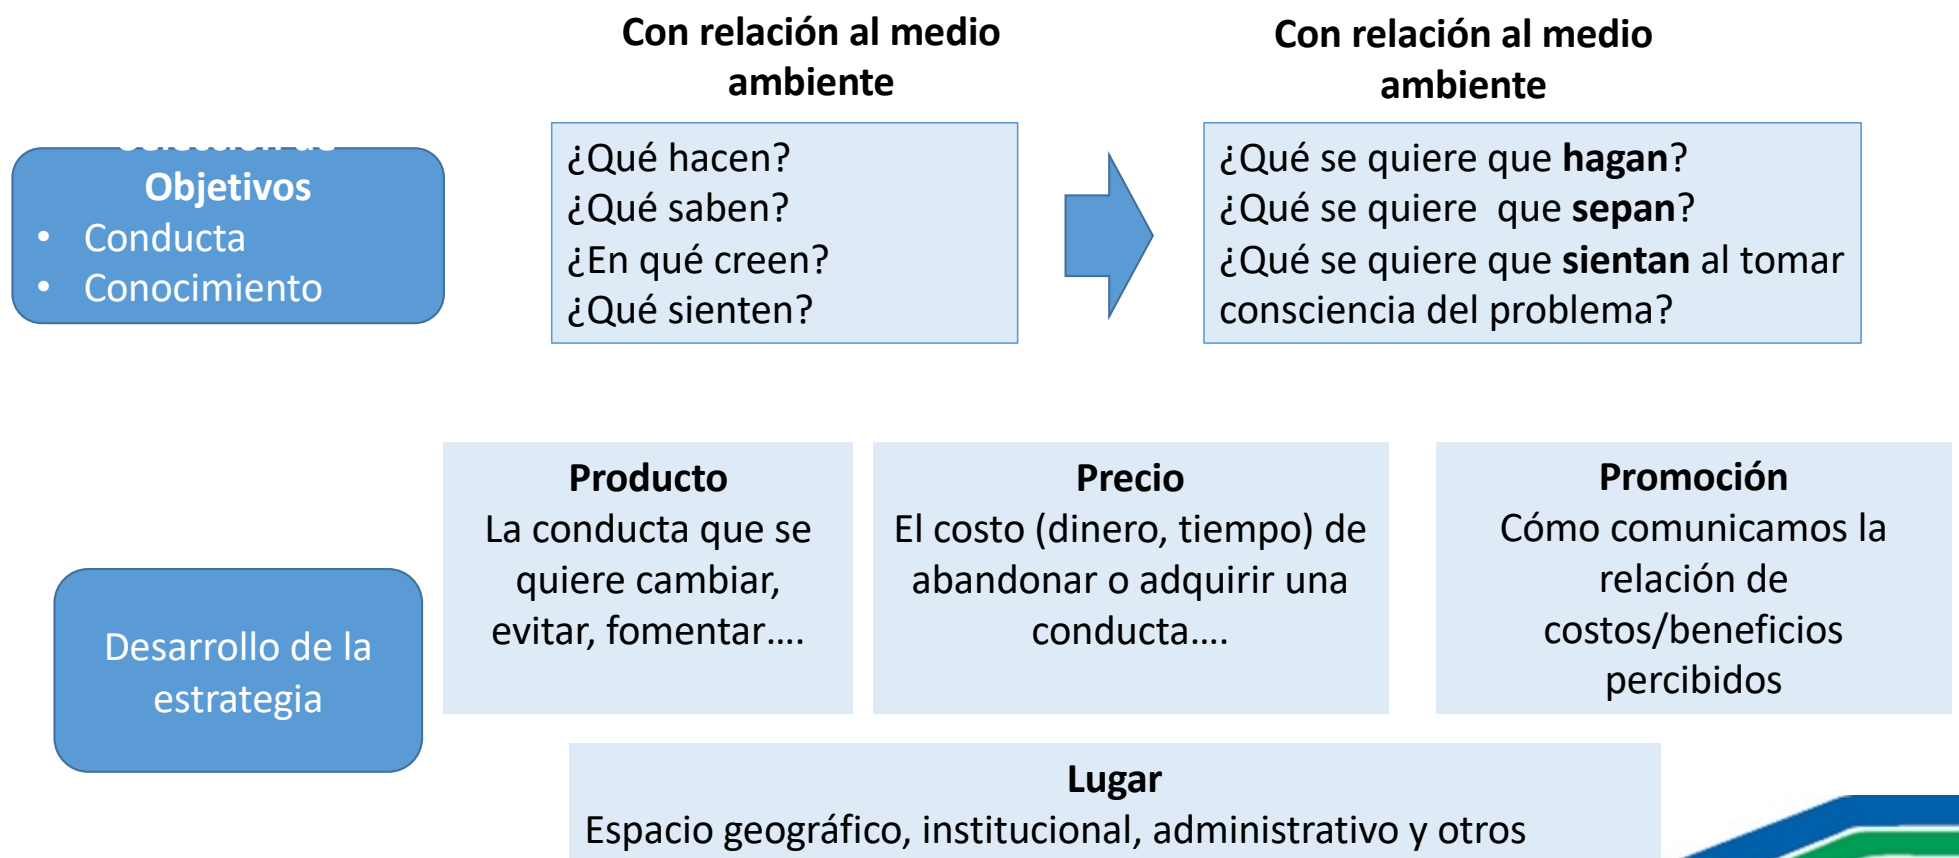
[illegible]
Objetivos
• Conducta
• Conocimiento

Con relación al medio ambiente

¿Qué hacen?
¿Qué saben?
¿En qué creen?
¿Qué sienten?

Con relación al medio ambiente

¿Qué se quiere que **hagan**?
¿Qué se quiere que **sepan**?
¿Qué se quiere que **sientan** al tomar consciencia del problema?

Desarrollo de la estrategia

**Producto**
La conducta que se quiere cambiar, evitar, fomentar….

**Precio**
El costo (dinero, tiempo) de abandonar o adquirir una conducta….

**Promoción**
Cómo comunicamos la relación de costos/beneficios percibidos

**Lugar**
Espacio geográfico, institucional, administrativo y otros